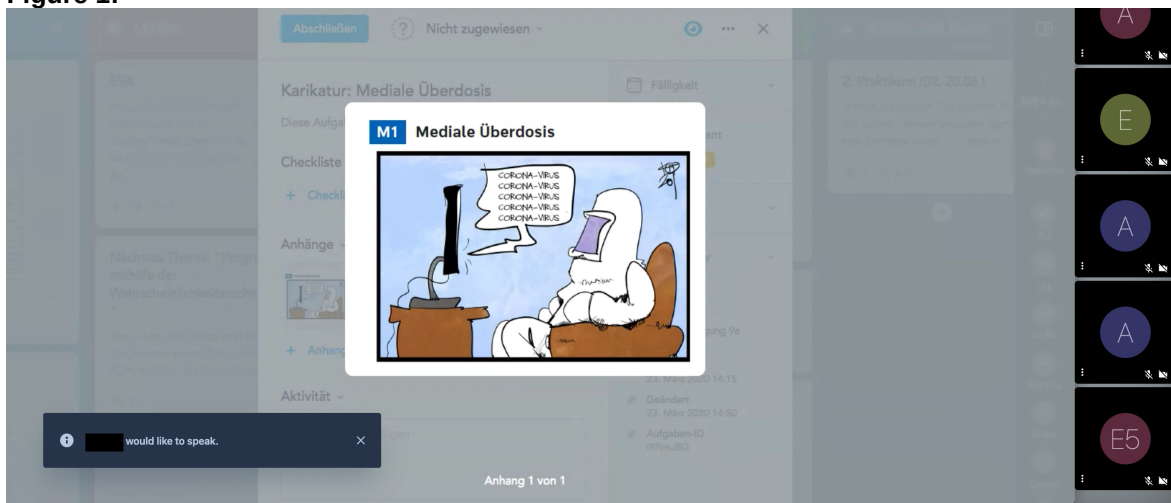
Figure 2.

Abschließen

Nicht zugewiesen

Karikatur: Mediale Überdosis

Diese Aufga

Checkliste

+ Checkl

Anhänge

+ Anhang

Aktivität

Fälligkeit

ESA

Nächstes Thema: "Prog mithilfe der Wahrscheinlichkeitsrech

2. Praktikum (02.-20.06.)

ung 9a

23. März 2020 14:15

Geändert
23. März 2020 14:50

Aufgaben-ID

M1 Mediale Überdosis

CORONA-VIRUS
CORONA-VIRUS
CORONA-VIRUS
CORONA-VIRUS
CORONA-VIRUS

Anhang 1 von 1

would like to speak.

A

E

A

A

E5